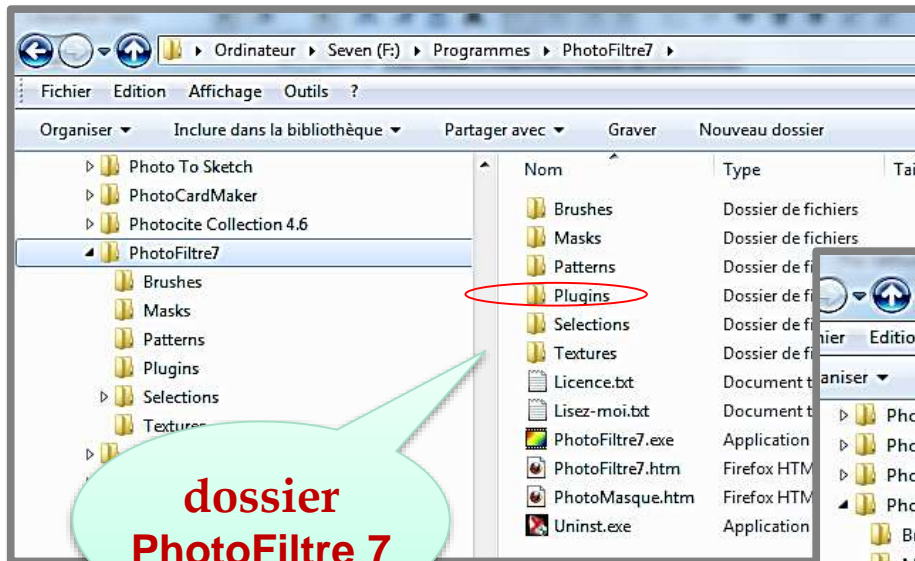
Ordinateur ▸ Seven (F:) ▸ Programmes ▸ PhotoFiltre7 ▸

Fichier Edition Affichage Outils ?

Organiser ▾ Inclure dans la bibliothèque ▾ Partager avec ▾ Graver Nouveau dossier

Photo To Sketch
PhotoCardMaker
Photocite Collection 4.6
PhotoFiltre7
Brushes
Masks
Patterns
Plugins
Selections
Textures

| Nom | Type | Tai |
|---|---|---|
| Brushes | Dossier de fichiers | |
| Masks | Dossier de fichiers | |
| Patterns | Dossier de fi | |
| Plugins | Dossier de fi | |
| Selections | Dossier de fi | |
| Textures | Dossier de fi | |
| Licence.txt | Document t | |
| Lisez-moi.txt | Document t | |
| PhotoFiltre7.exe | Application | |
| PhotoFiltre7.htm | Firefox HTM | |
| PhotoMasque.htm | Firefox HTM | |
| Uninst.exe | Application | |

ier Editio
aniser ▾
Pho
Pho
Pho
Pho
Br

dossier
PhotoFiltre 7